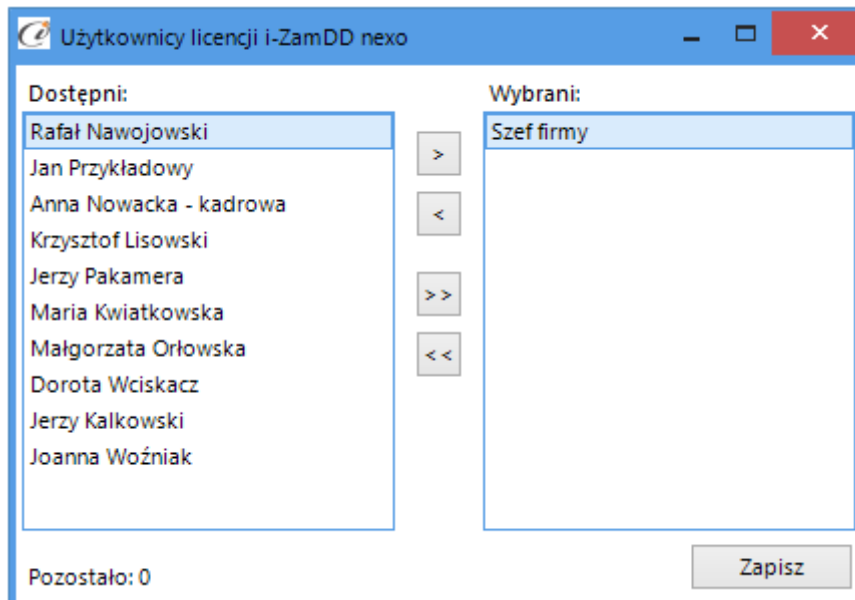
Użytkownicy licencji i-ZamDD nexo

Dostępni:

Rafał Nawojowski
Jan Przykładowy
Anna Nowacka - kadrowa
Krzysztof Lisowski
Jerzy Pakamera
Maria Kwiatkowska
Małgorzata Orłowska
Dorota Wciskacz
Jerzy Kalkowski
Joanna Woźniak

>
<
>>
<<

Wybrani:

Szef firmy

Pozostało: 0

Zapisz